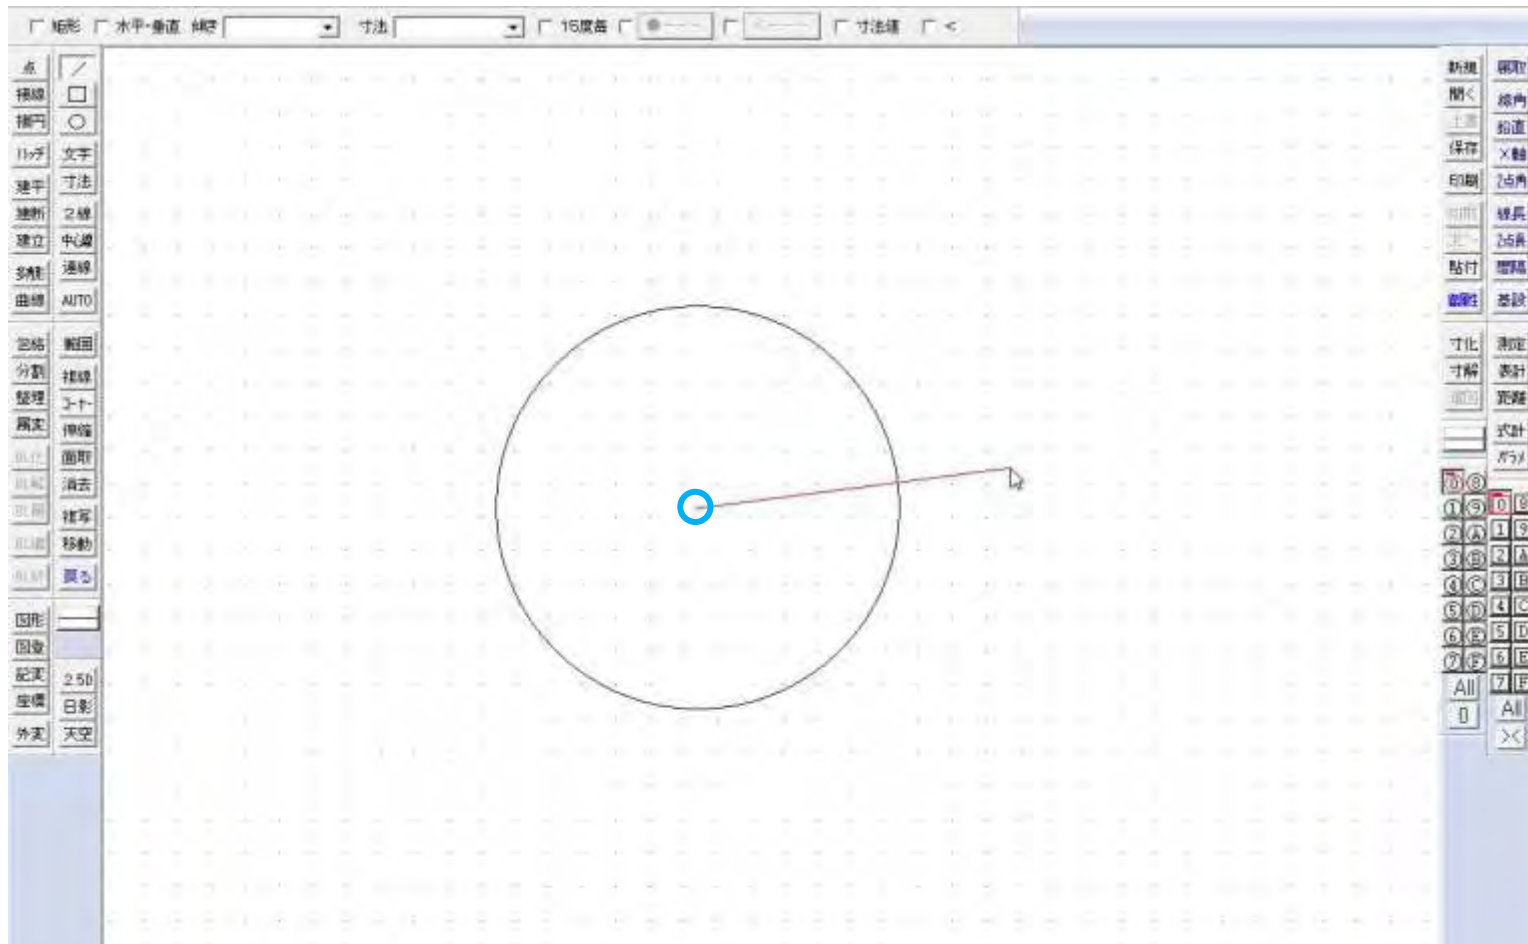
矩形 水平・垂直 傾き 寸法 15度毎 寸法値 <

点 補線 接円 ハッチ 建平 建断 建立 多角 曲線
/ □ ○ 文字 寸法 2線 中心線 連線 AUTO

包絡 分割 整理 属変
範囲 複線 コーナー 伸縮 面取 消去 複写 移動 戻る

図形 図登 記変 座標 外変
2.5D 日影 天空

新規 開く 上書 保存 印刷 切取 コピー 貼付 線属
範囲 線角 鉛直 X軸 2点角 線長 2点長 間隔 基設
寸化 寸解 測定 表計 距離 式計 ガラス

0 8 1 9 2 A 3 B 4 C 5 D 6 E 7 F All 0
0 8 1 9 2 A 3 B 4 C 5 D 6 E 7 F All ><